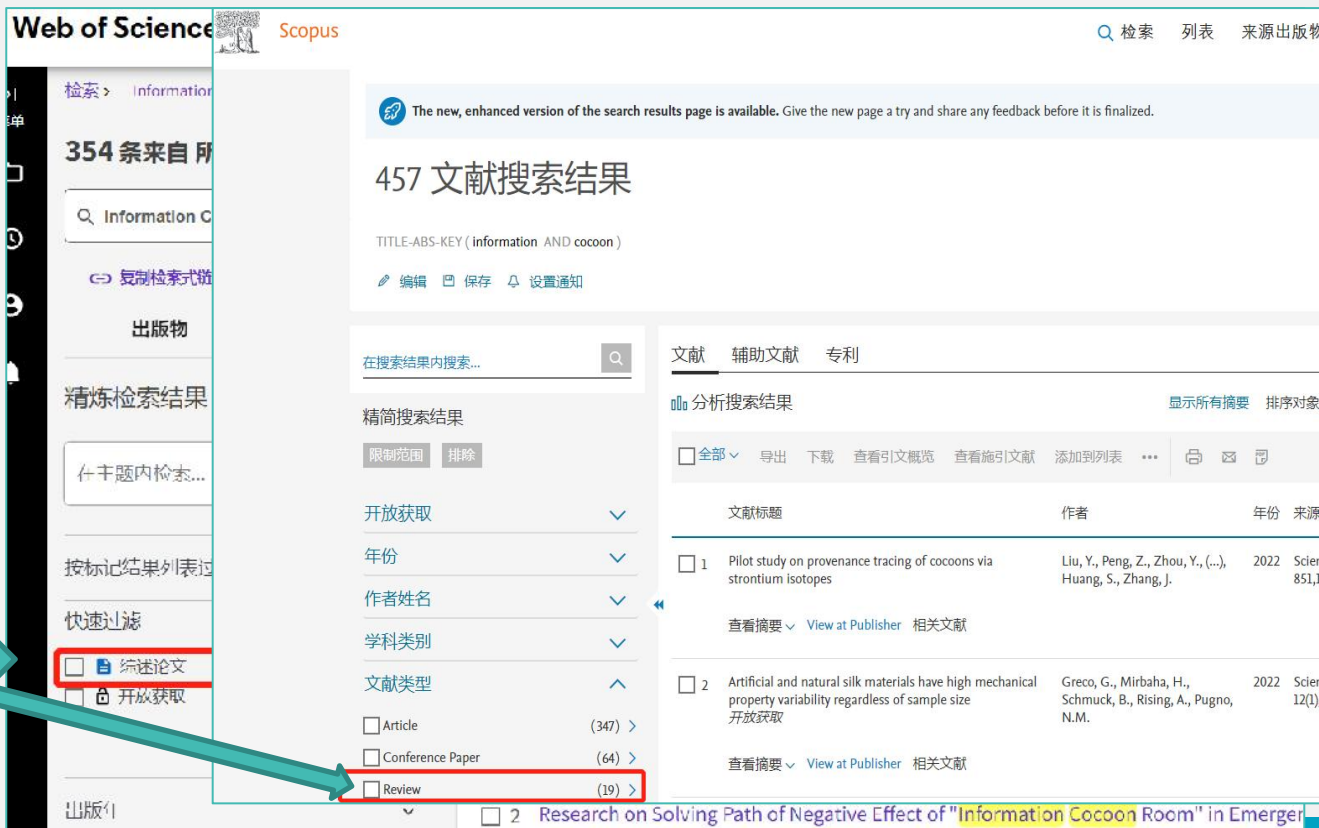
Web of Science

检索 > Information

354 条来自 所

Information C

复制检索式链

出版物

精炼检索结果

在主题内检索...

按标记结果列表过

快速过滤

综述论文

开放获取

出版年

2 Research on Solving Path of Negative Effect of "Information Cocoon Room" in Emerger

Scopus

检索 列表 来源出版物

The new, enhanced version of the search results page is available. Give the new page a try and share any feedback before it is finalized.

457 文献搜索结果

TITLE-ABS-KEY ( information AND cocoon )

编辑 保存 设置通知

在搜索结果内搜索...

精简搜索结果

限制范围 排除

开放获取

年份

作者姓名

学科类别

文献类型

Article (347)

Conference Paper (64)

Review (19)

文献 辅助文献 专利

分析搜索结果

显示所有摘要 排序对象

全部 导出 下载 查看引文概览 查看施引文献 添加到列表 •••

| | 文献标题 | 作者 | 年份 | 来源 |
|---|---|---|---|---|
| 1 | Pilot study on provenance tracing of cocoons via strontium isotopes | Liu, Y., Peng, Z., Zhou, Y., (...), Huang, S., Zhang, J. | 2022 | Scier 851,1 |
| | 查看摘要 View at Publisher 相关文献 | | | |
| 2 | Artificial and natural silk materials have high mechanical property variability regardless of sample size 开放获取 | Greco, G., Mirbaha, H., Schmuck, B., Rising, A., Pugno, N.M. | 2022 | Scier 12(1) |
| | 查看摘要 View at Publisher 相关文献 | | | |